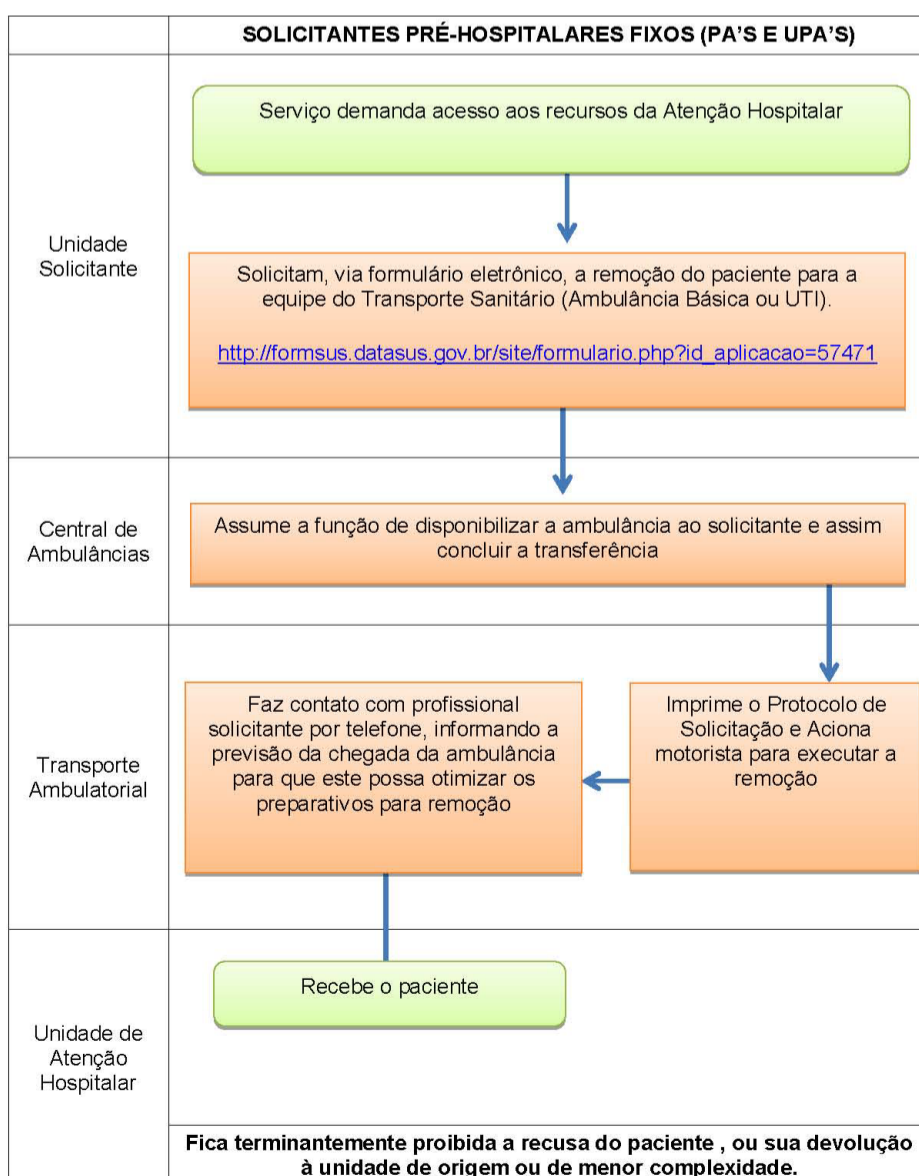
SOLICITANTES PRÉ-HOSPITALARES FIXOS (PA'S E UPA'S)

Unidade Solicitante

Serviço demanda acesso aos recursos da Atenção Hospitalar

Solicitam, via formulário eletrônico, a remoção do paciente para a equipe do Transporte Sanitário (Ambulância Básica ou UTI).

http://formsus.datasus.gov.br/site/formulario.php?id_aplicacao=57471

Central de Ambulâncias

Assume a função de disponibilizar a ambulância ao solicitante e assim concluir a transferência

Transporte Ambulatorial

Imprime o Protocolo de Solicitação e Aciona motorista para executar a remoção

Faz contato com profissional solicitante por telefone, informando a previsão da chegada da ambulância para que este possa otimizar os preparativos para remoção

Unidade de Atenção Hospitalar

Recebe o paciente

Fica terminantemente proibida a recusa do paciente , ou sua devolução à unidade de origem ou de menor complexidade.